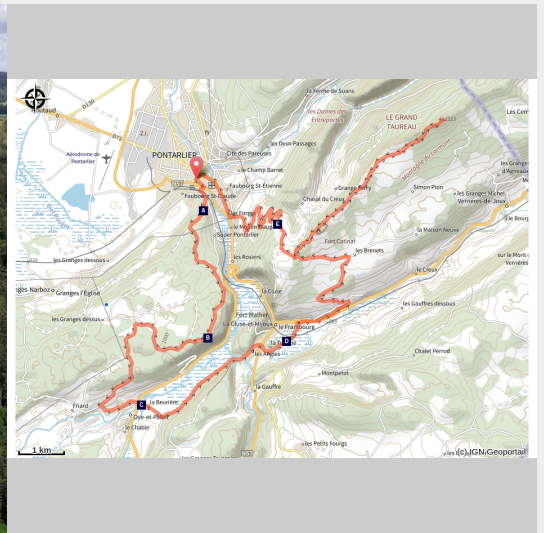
Houtaud
D130
D72
Z.I.
Aérodrome de Pontarlier
PONTARLIER
la Ferme de Suans
les Dames des Entreportes
LE GRAND TAUREAU
1323
Montagne du Larmont
les Cernets
les Granges d'Agneaux
Cité des Paroisses
les Deux Passages
le Champ Barret
Faubourg St-Étienne
Faubourg St-Claude
Granges Parry
les Granges Michel
Verrières-de-Joux
Simon Plon
Chaud du Crèux
la Maison Neuve
les Bourg
Fort Catinat
les Brenets
le Creux
la Fontaine
le Moulin Ravier
Super Pontarlier
les Rosiers
les Granges dessous
Granges-Narboz
Granges l'Église
les Granges dessus
la Cluse
Fort Mahler
la Cluse-et-Mijoux
le Frambourg
les Gauffres dessous
sur le Mont
Verrières
Chalet Perrod
les Alliés
Montpetot
la Gauffre
Frasne
la Beurière
Oye-et-Pallet
le Chable
les Petits Fourgs
A
B
C
D
E
1 km
(c) IGN Geoportail